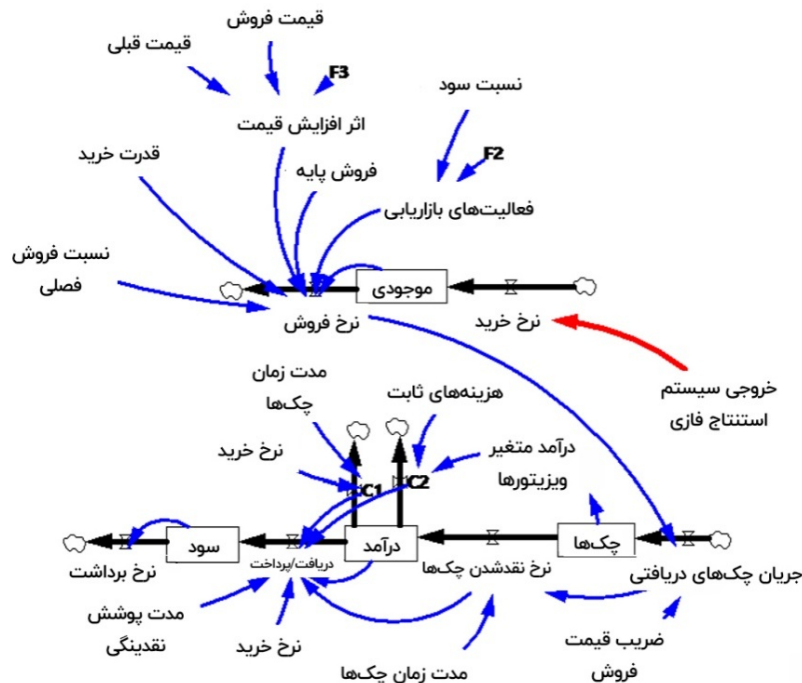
قیمت فروش
قیمت قبلی
F3
نسبت سود
اثر افزایش قیمت
قدرت خرید
فروش پایه
F2
فعالیت‌های بازاریابی
نسبت فروش فصلی
موجودی
نرخ فروش
نرخ خرید
خروجی سیستم استنتاج فازی
مدت زمان چک‌ها
هزینه‌های ثابت
نرخ خرید
درآمد متغیر ویزیتورها
C1
C2
سود
درآمد
چک‌ها
نرخ برداشت
دریافت/پرداخت
نرخ نقدشدن چک‌ها
جریان چک‌های دریافتی
مدت پوشش نقدینگی
نرخ خرید
ضریب قیمت فروش
مدت زمان چک‌ها